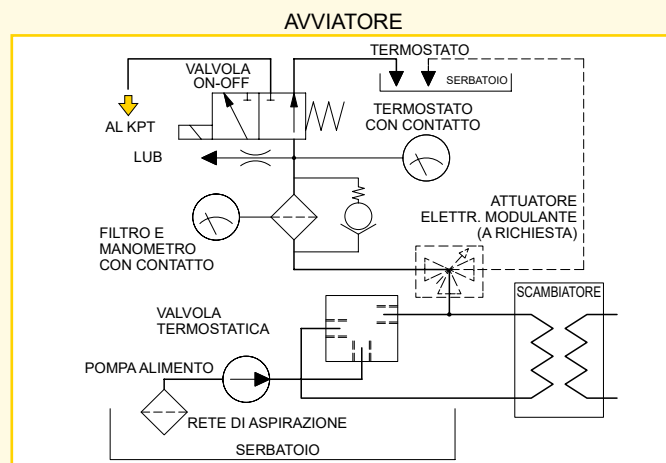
AVVIATORE

TERMOSTATO

SERBATOIO

VALVOLA ON-OFF

AL KPT

TERMOSTATO CON CONTATTO

LUB

ATTUATORE ELETTR. MODULANTE (A RICHIESTA)

FILTRO E MANOMETRO CON CONTATTO

VALVOLA TERMOSTATICA

SCAMBIATORE

POMPA ALIMENTO

RETE DI ASPIRAZIONE

SERBATOIO